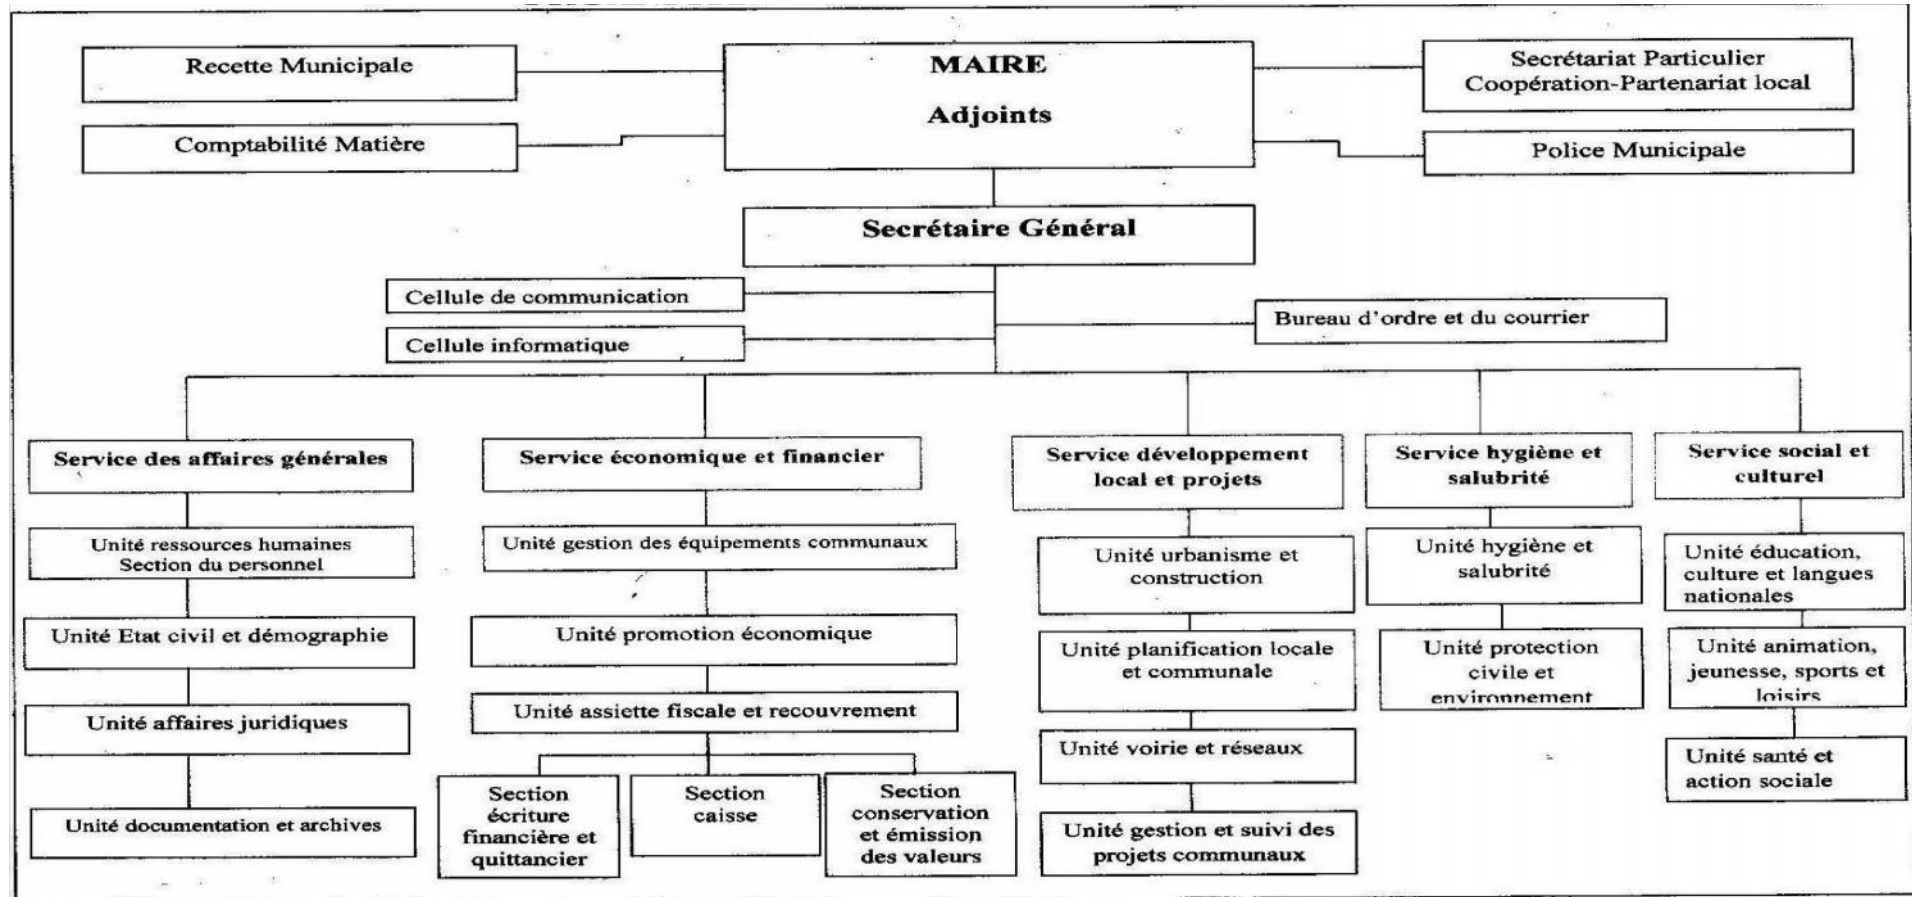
Recette Municipale

Comptabilité Matière

MAIRE

Adjoints

Secrétariat Particulier
Coopération-Partenariat local

Police Municipale

Secrétaire Général

Cellule de communication

Cellule informatique

Bureau d'ordre et du courrier

Service des affaires générales

Unité ressources humaines
Section du personnel

Unité Etat civil et démographie

Unité affaires juridiques

Unité documentation et archives

Service économique et financier

Unité gestion des équipements communaux

Unité promotion économique

Unité assiette fiscale et recouvrement

Section écriture financière et quittancier

Section caisse

Section conservation et émission des valeurs

Service développement local et projets

Unité urbanisme et construction

Unité planification locale et communale

Unité voirie et réseaux

Unité gestion et suivi des projets communaux

Service hygiène et salubrité

Unité hygiène et salubrité

Unité protection civile et environnement

Service social et culturel

Unité éducation, culture et langues nationales

Unité animation, jeunesse, sports et loisirs

Unité santé et action sociale